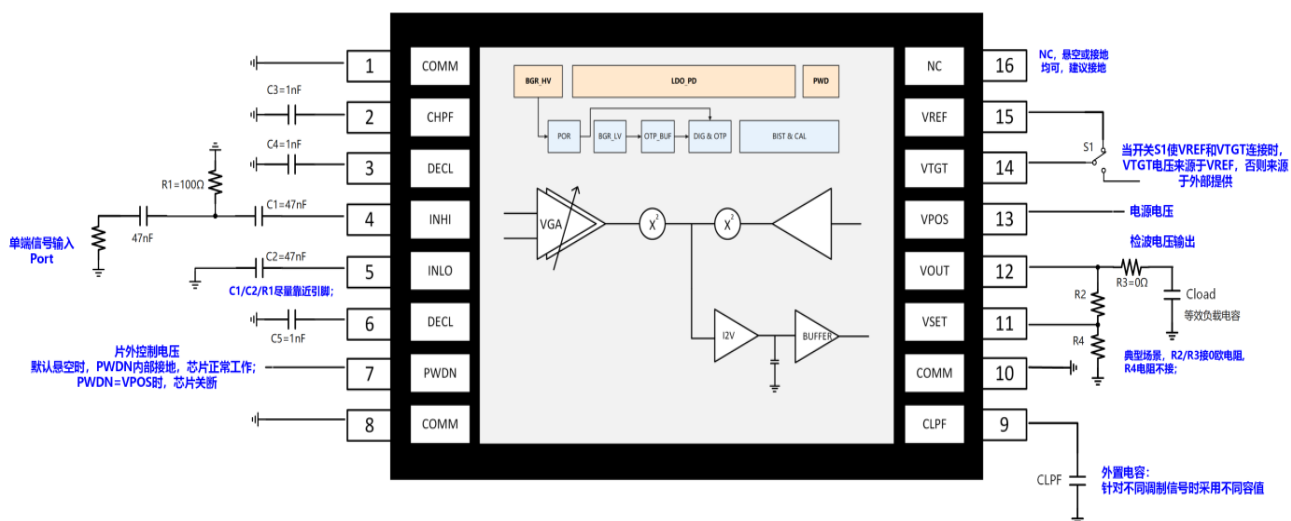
1 COMM
C3=1nF
2 CHPF
C4=1nF
3 DECL
R1=100Ω
C1=47nF
4 INHI
47nF
单端信号输入
Port
C2=47nF
5 INLO
C1/C2/R1尽量靠近引脚；
6 DECL
C5=1nF
片外控制电压
默认悬空时，PWDN内部接地，芯片正常工作；
PWDN=VPOS时，芯片关断
7 PWDN
8 COMM

BGR_HV
LDO_PD
PWD
POR
BGR_LV
OTP_BUF
DIG & OTP
BIST & CAL
VGA
$X^2$
$X^2$
I2V
BUFFER

NC 16
NC，悬空或接地均可，建议接地
VREF 15
S1
当开关S1使VREF和VTGT连接时，VTGT电压来源于VREF，否则来源于外部提供
VTGT 14
VPOS 13
电源电压
检波电压输出
VOUT 12
R3=0Ω
Cload
等效负载电容
R2
VSET 11
R4
典型场景，R2/R3接0欧电阻，R4电阻不接；
COMM 10
CLPF 9
CLPF
外置电容：
针对不同调制信号时采用不同容值